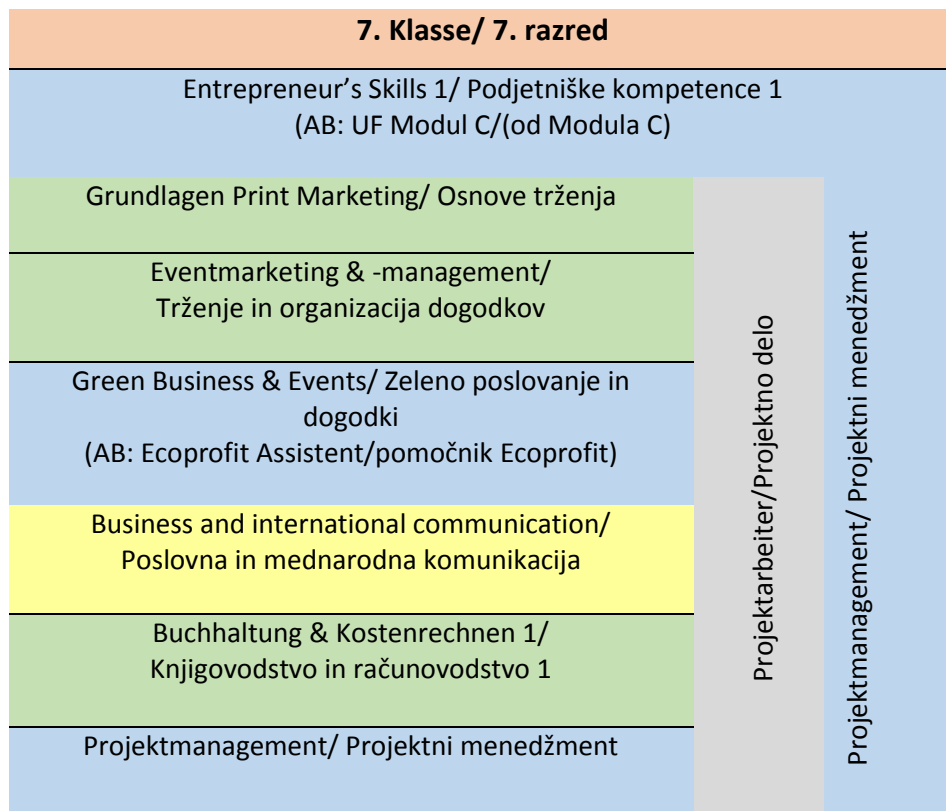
7. Klasse/ 7. razred

Entrepreneur's Skills 1/ Podjetniške kompetence 1
(AB: UF Modul C/(od Modula C)

Grundlagen Print Marketing/ Osnove trženja

Eventmarketing & -management/
Trženje in organizacija dogodkov

Green Business & Events/ Zeleno poslovanje in dogodki
(AB: Ecoprofit Assistent/pomočnik Ecoprofit)

Business and international communication/
Poslovna in mednarodna komunikacija

Buchhaltung & Kostenrechnen 1/
Knjigovodstvo in računovodstvo 1

Projektmanagement/ Projektni menedžment

Projektarbeiter/Projektno delo

Projektmanagement/ Projektni menedžment